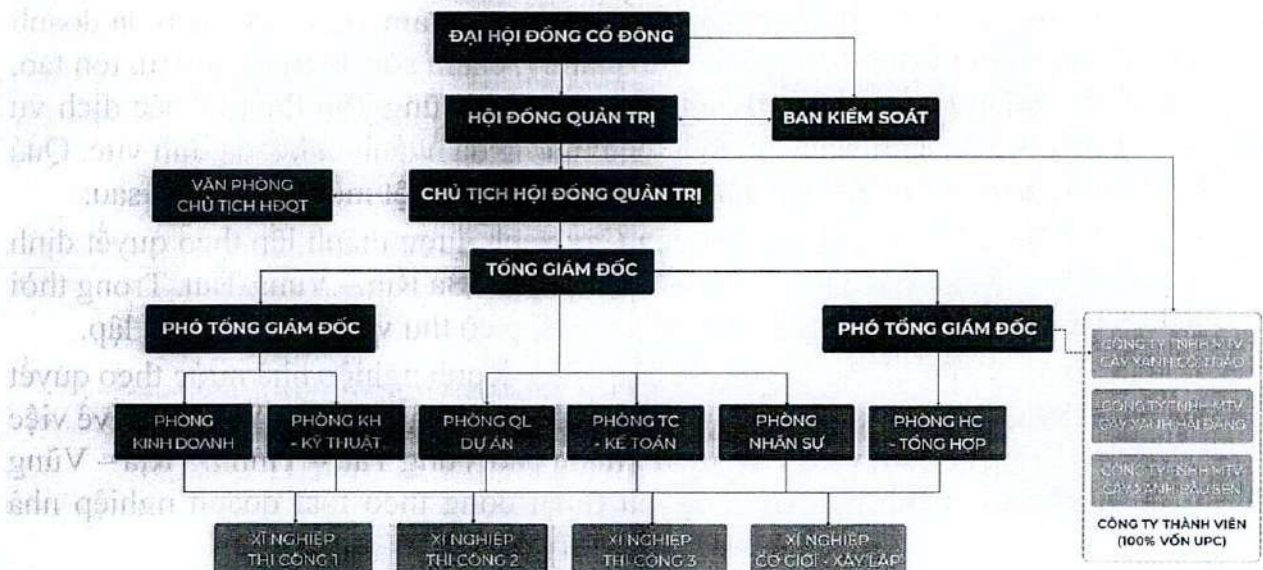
ĐẠI HỘI ĐỒNG CỔ ĐÔNG

HỘI ĐỒNG QUẢN TRỊ

BAN KIỂM SOÁT

VĂN PHÒNG CHỦ TỊCH HĐQT

CHỦ TỊCH HỘI ĐỒNG QUẢN TRỊ

TỔNG GIÁM ĐỐC

PHÓ TỔNG GIÁM ĐỐC

PHÓ TỔNG GIÁM ĐỐC

CÔNG TY TNHH MTV CÂY XANH CỎ THẢO

CÔNG TY TNHH MTV CÂY XANH HẢI ĐĂNG

CÔNG TY TNHH MTV CÂY XANH BẦU SEN

CÔNG TY THÀNH VIÊN (100% VỐN UPC)

PHÒNG KINH DOANH

PHÒNG KH - KỸ THUẬT

PHÒNG QL DỰ ÁN

PHÒNG TC - KẾ TOÁN

PHÒNG NHÂN SỰ

PHÒNG HC - TỔNG HỢP

XÍ NGHIỆP THI CÔNG 1

XÍ NGHIỆP THI CÔNG 2

XÍ NGHIỆP THI CÔNG 3

XÍ NGHIỆP CƠ GIỚI - XÂY LẮP